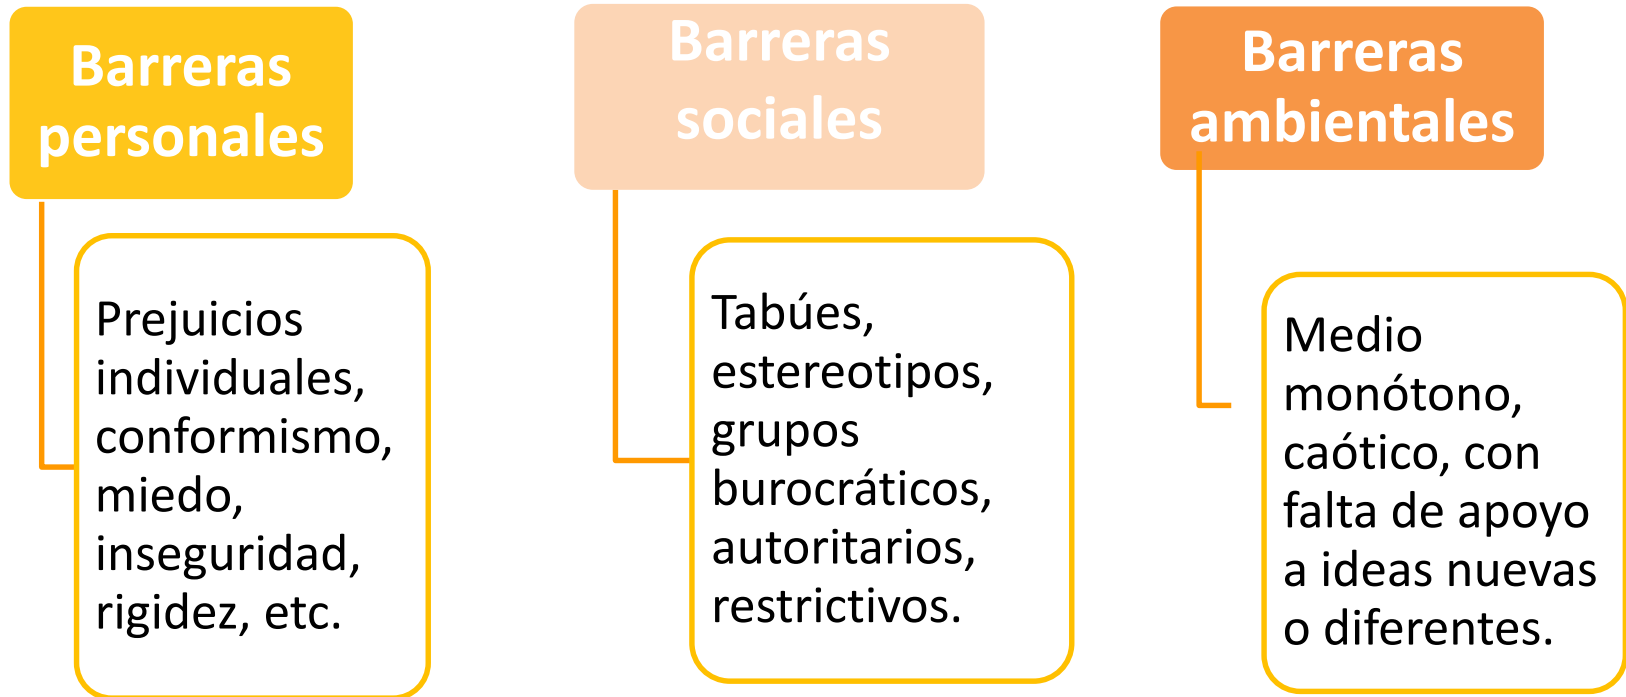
Barreras personales

Prejuicios individuales, conformismo, miedo, inseguridad, rigidez, etc.

Barreras sociales

Tabúes, estereotipos, grupos burocráticos, autoritarios, restrictivos.

Barreras ambientales

Medio monótono, caótico, con falta de apoyo a ideas nuevas o diferentes.